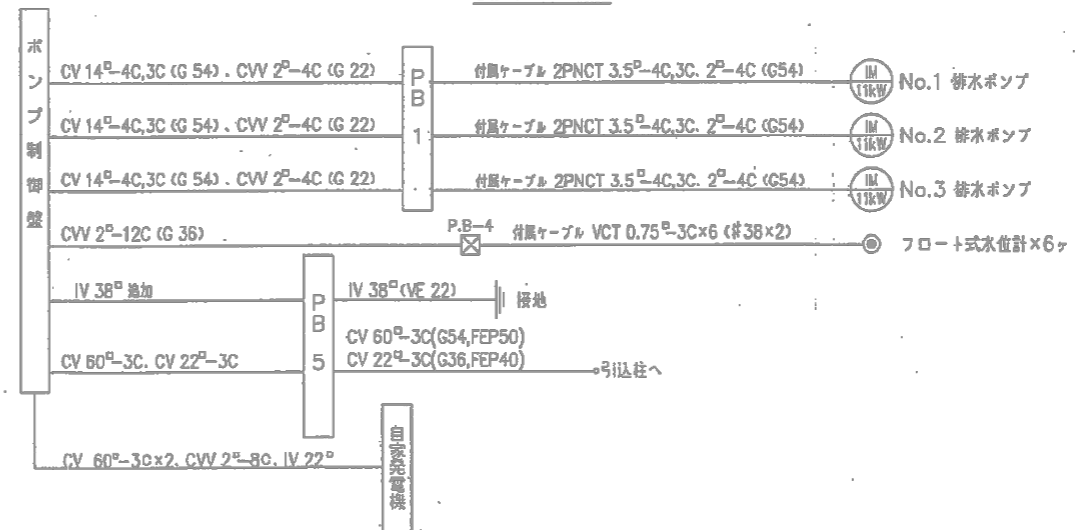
ポンプ制御盤

CV 14□-4C,3C (G 54) . CVV 2□-4C (G 22)

CV 14□-4C,3C (G 54) . CVV 2□-4C (G 22)

CV 14□-4C,3C (G 54) . CVV 2□-4C (G 22)

PB 1

付属ケーブル 2PNCT 3.5□-4C,3C. 2□-4C (G54)

付属ケーブル 2PNCT 3.5□-4C,3C. 2□-4C (G54)

付属ケーブル 2PNCT 3.5□-4C,3C. 2□-4C (G54)

IM 11kW No.1 排水ポンプ

IM 11kW No.2 排水ポンプ

IM 11kW No.3 排水ポンプ

CVV 2□-12C (G 36)

P.B-4

付属ケーブル VCT 0.75□-3C×6 (#38×2)

フロート式水位計×6ヶ

IV 38□ 追加

PB 5

IV 38□(VE 22)

接地

CV 60□-3C. CV 22□-3C

CV 60□-3C(G54,FEP50)

CV 22□-3C(G36,FEP40)

引込柱へ

CV 60□-3C×2. CVV 2□-8C. IV 22□

自家発電機